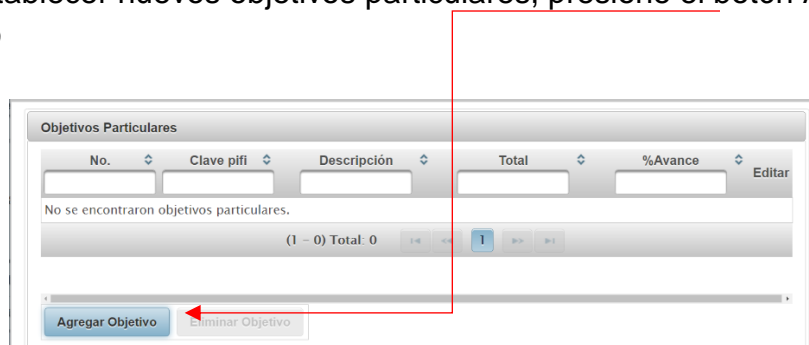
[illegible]ablecer nuevos objetivos particulares, presione el botón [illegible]

Objetivos Particulares

| No. | Clave pifi | Descripción | Total | %Avance | Editar |
|---|---|---|---|---|---|
| No se encontraron objetivos particulares. | | | | | |

(1 – 0) Total: 0 1

Agregar Objetivo Eliminar Objetivo